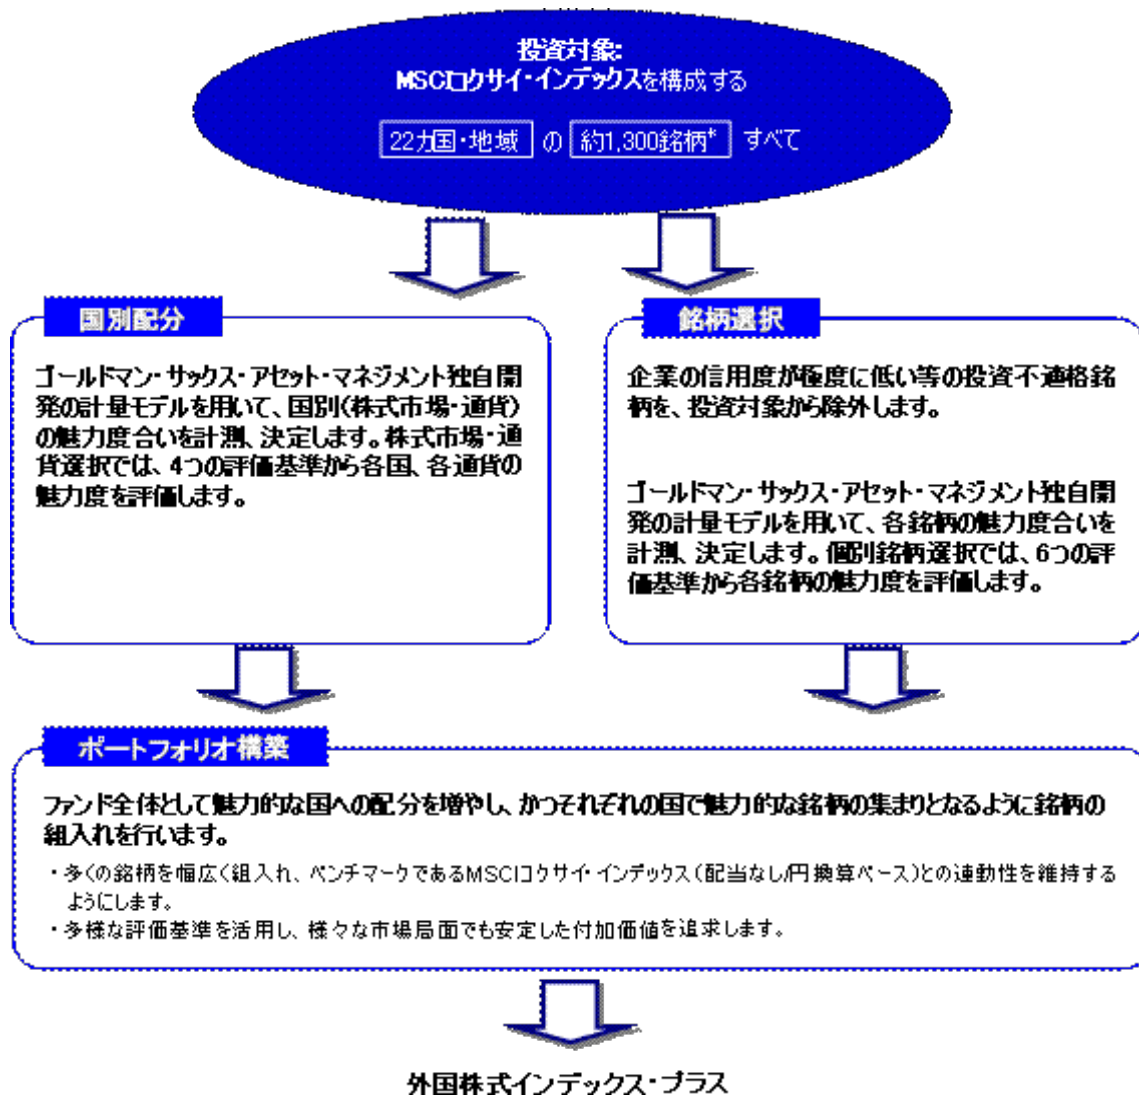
投資対象:
MSCIコクサイ・インデックスを構成する

22カ国・地域 の 約1,300銘柄* すべて

国別配分

ゴールドマン・サックス・アセット・マネジメント独自開発の計量モデルを用いて、国別(株式市場・通貨)の魅力度合いを計測、決定します。株式市場・通貨選択では、4つの評価基準から各国、各通貨の魅力度を評価します。

銘柄選択

企業の信用度が極度に低い等の投資不適格銘柄を、投資対象から除外します。

ゴールドマン・サックス・アセット・マネジメント独自開発の計量モデルを用いて、各銘柄の魅力度合いを計測、決定します。個別銘柄選択では、6つの評価基準から各銘柄の魅力度を評価します。

ポートフォリオ構築

ファンド全体として魅力的な国への配分を増やし、かつそれぞれの国で魅力的な銘柄の集まりとなるように銘柄の組入れを行います。

・多くの銘柄を幅広く組入れ、ベンチマークであるMSCIコクサイ・インデックス(配当なし/円換算ベース)との連動性を維持するようにします。
・多様な評価基準を活用し、様々な市場局面でも安定した付加価値を追求します。

外国株式インデックス・プラス